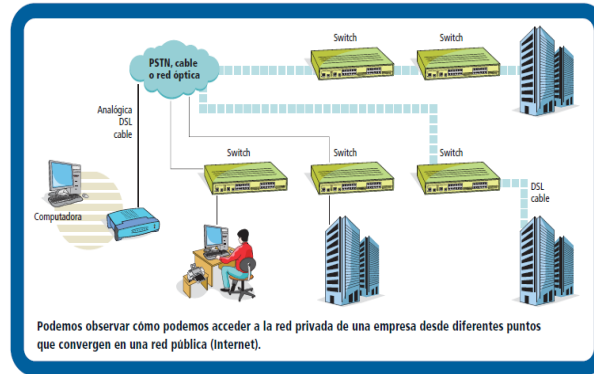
PSTN, cable o red óptica

Switch

Switch

Analógica DSL cable

Switch

Switch

Switch

Computadora

DSL cable

Podemos observar cómo podemos acceder a la red privada de una empresa desde diferentes puntos que convergen en una red pública (Internet).